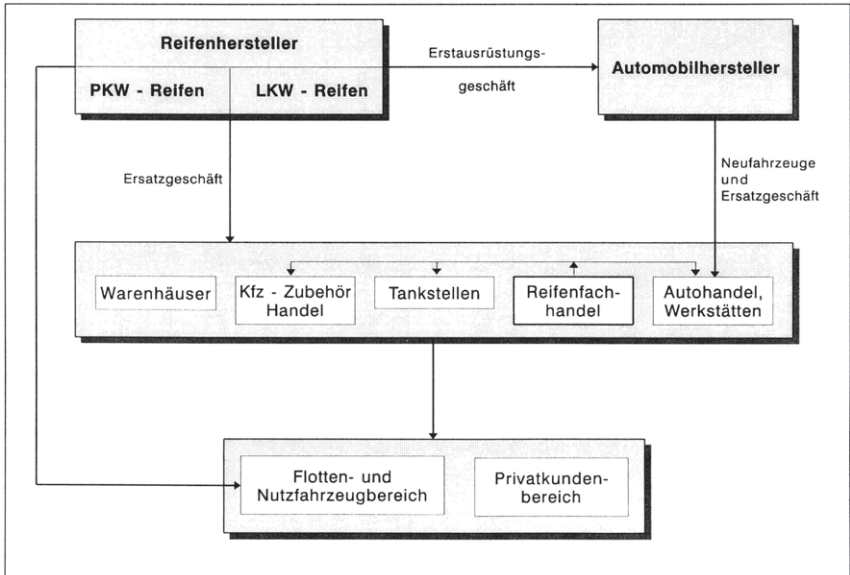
Reifenhersteller

PKW - Reifen

LKW - Reifen

Erstausrüstungsgeschäft

Automobilhersteller

Ersatzgeschäft

Neufahrzeuge und Ersatzgeschäft

Warenhäuser

Kfz - Zubehör Handel

Tankstellen

Reifenfachhandel

Autohandel, Werkstätten

Flotten- und Nutzfahrzeugbereich

Privatkundenbereich